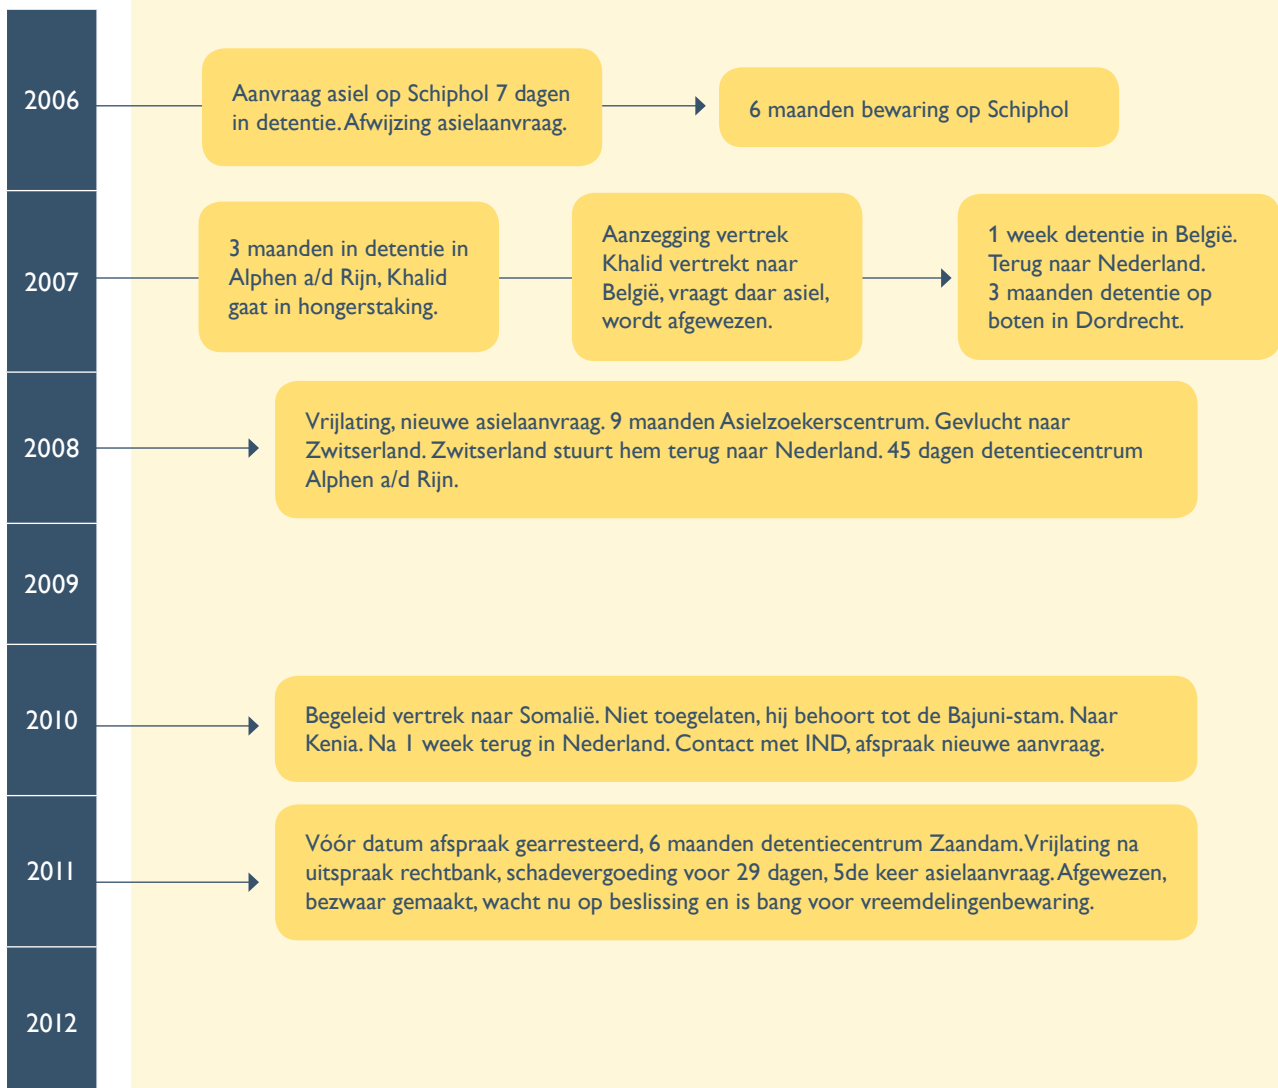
2006

Aanvraag asiel op Schiphol 7 dagen in detentie. Afwijzing asielaanvraag.

6 maanden bewaring op Schiphol

2007

3 maanden in detentie in Alphen a/d Rijn, Khalid gaat in hongerstaking.

Aanzegging vertrek Khalid vertrekt naar België, vraagt daar asiel, wordt afgewezen.

1 week detentie in België. Terug naar Nederland. 3 maanden detentie op boten in Dordrecht.

2008

Vrijlating, nieuwe asielaanvraag. 9 maanden Asielzoekerscentrum. Gevlucht naar Zwitserland. Zwitserland stuurt hem terug naar Nederland. 45 dagen detentiecentrum Alphen a/d Rijn.

2009

2010

Begeleid vertrek naar Somalië. Niet toegelaten, hij behoort tot de Bajuni-stam. Naar Kenia. Na 1 week terug in Nederland. Contact met IND, afspraak nieuwe aanvraag.

2011

Vóór datum afspraak gearresteerd, 6 maanden detentiecentrum Zaandam. Vrijlating na uitspraak rechtbank, schadevergoeding voor 29 dagen, 5de keer asielaanvraag. Afgewezen, bezwaar gemaakt, wacht nu op beslissing en is bang voor vreemdelingenbewaring.

2012